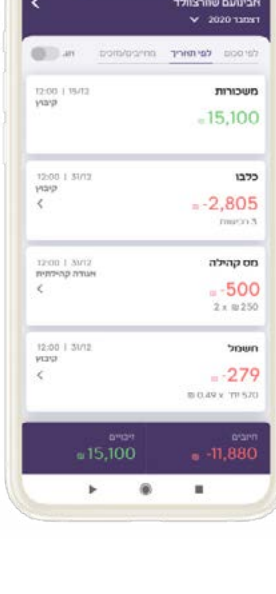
הביטוחים שהרצונך
דצמבר 2020

לפי סכום לפי תאריך מחייבים/מזכים

משכורות
12:00 | 15/12
קיבוץ
₪15,100

כלבו
12:00 | 31/12
קיבוץ
₪-2,805
3 רכישות

מס קהילה
12:00 | 31/12
אגודה קהילתית
₪-500
2 x ₪250

חשמל
12:00 | 31/12
קיבוץ
₪-279
570 קוט"ש x ₪0.49

זיכויים
₪15,100
חיובים
₪-11,880